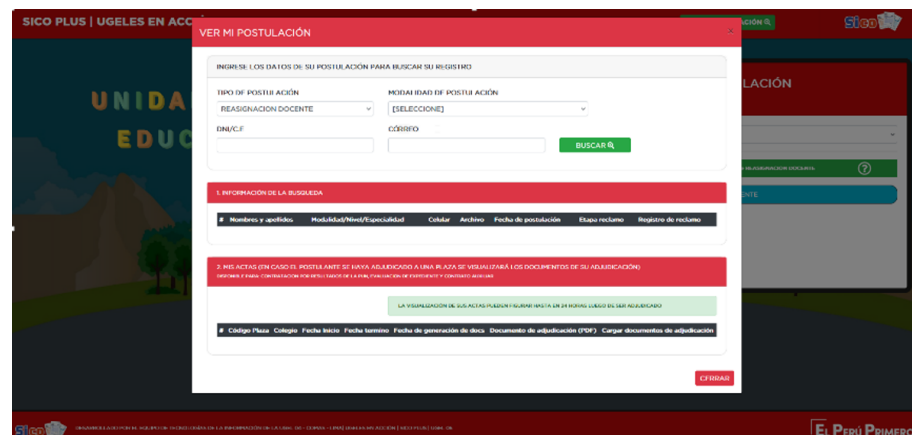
SICO PLUS | UGELES EN ACC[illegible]

UNIDA
EDUC

VER MI POSTULACIÓN

×

INGRESE LOS DATOS DE SU POSTULACIÓN PARA BUSCAR SU REGISTRO

TIPO DE POSTULACIÓN
REASIGNACION DOCENTE

MODALIDAD DE POSTULACIÓN
[SELECCIONE]

DNI/C.E

CORREO

BUSCAR

1. INFORMACIÓN DE LA BUSQUEDA

| # | Nombres y apellidos | Modalidad/Nivel/Especialidad | Celular | Archivo | Fecha de postulación | Etapa reclamo | Registro de reclamo |
|---|---|---|---|---|---|---|---|

2. MIS ACTAS (EN CASO EL POSTULANTE SE HAYA ADJUDICADO A UNA PLAZA SE VISUALIZARÁ LOS DOCUMENTOS DE SU ADJUDICACIÓN)
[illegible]

LA VISUALIZACIÓN DE SUS ACTAS PUEDEN FIGURAR HASTA EN 24 HORAS LUEGO DE SER ADJUDICADO

| # | Código Plaza | Colegio | Fecha Inicio | Fecha termino | Fecha de generación de docs | Documento de adjudicación (PDF) | Cargar documentos de adjudicación |
|---|---|---|---|---|---|---|---|

CERRAR

LACIÓN

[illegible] REASIGNACION DOCENTE

ENTE

Sico

DESARROLLADO POR EL EQUIPO DE TECNOLOGÍAS DE LA INFORMACIÓN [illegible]

EL PERÚ PRIMERO